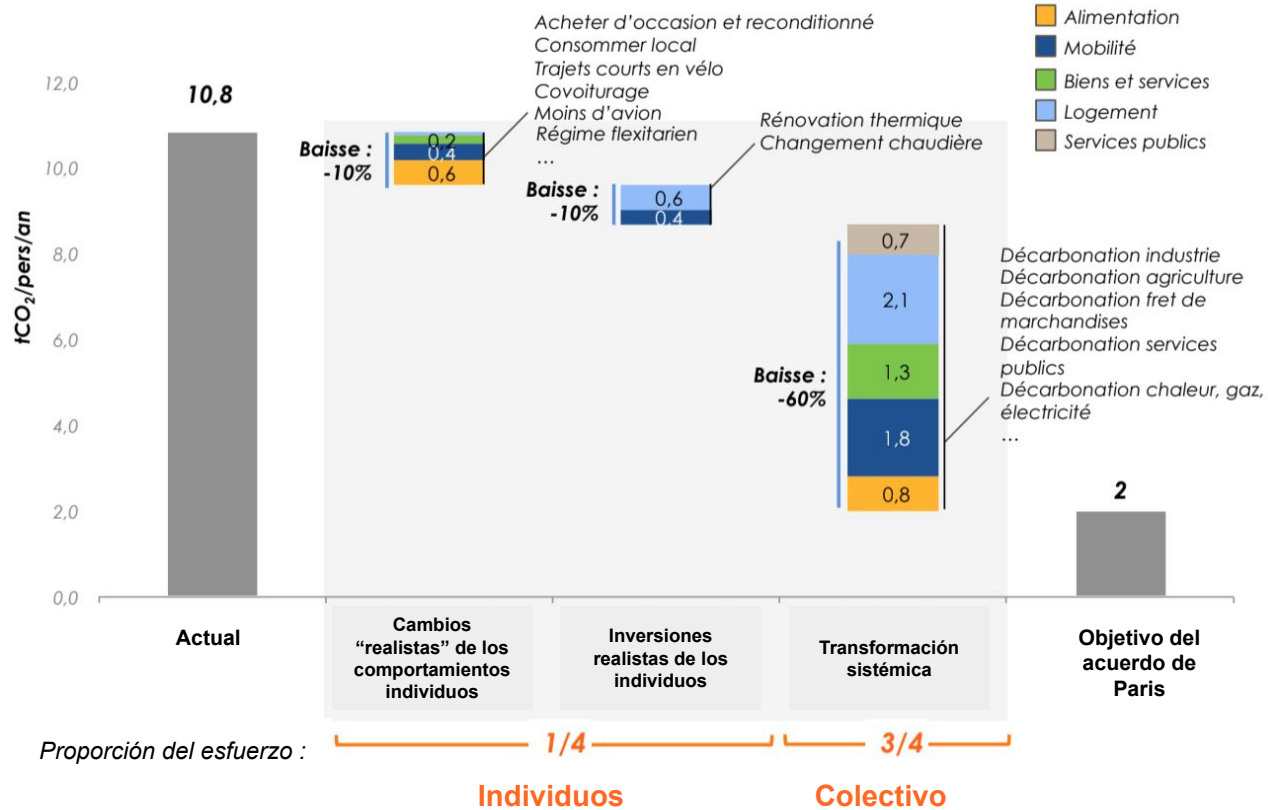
Alimentation
Mobilité
Biens et services
Logement
Services publics

$tCO_2/pers/an$

12,0
10,0
8,0
6,0
4,0
2,0
0,0

10,8

Acheter d'occasion et reconditionné
Consommer local
Trajets courts en vélo
Covoiturage
Moins d'avion
Régime flexitarien
...

Baisse : -10%
0,2
0,4
0,6

Rénovation thermique
Changement chaudière

Baisse : -10%
0,6
0,4

0,7
2,1
1,3
1,8
0,8

Baisse : -60%

Décarbonation industrie
Décarbonation agriculture
Décarbonation fret de marchandises
Décarbonation services publics
Décarbonation chaleur, gaz, électricité
...

2

Actual

Cambios "realistas" de los comportamientos individuos

Inversiones realistas de los individuos

Transformación sistémica

Objetivo del acuerdo de Paris

Proporción del esfuerzo :
1/4
3/4

Individuos
Colectivo